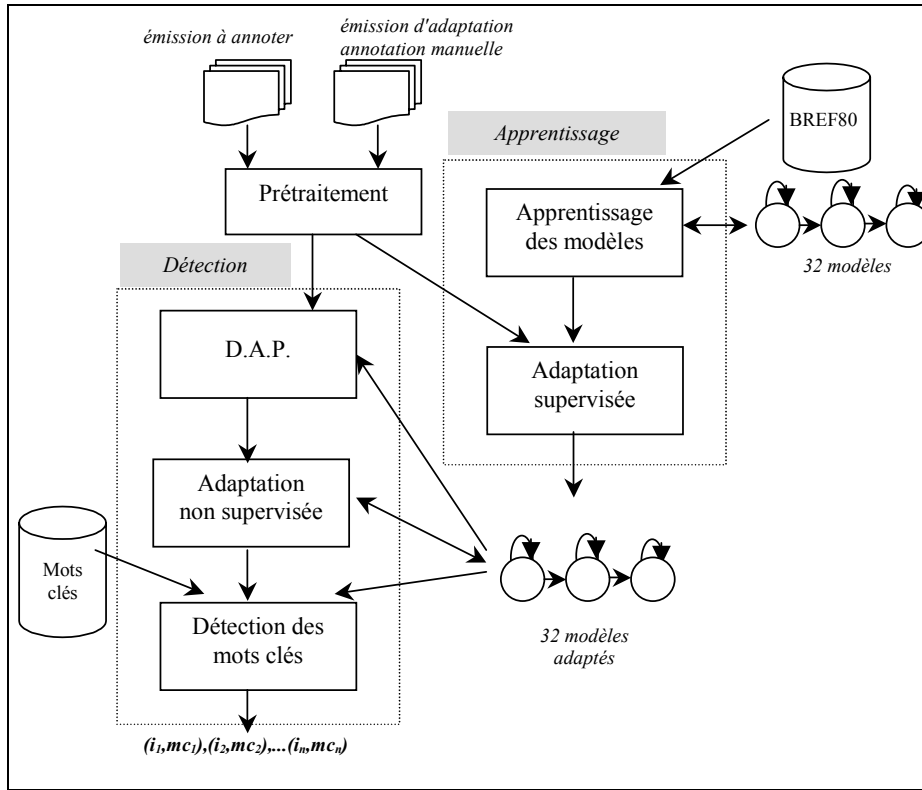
émission à annoter

émission d'adaptation
annotation manuelle

Prétraitement

Apprentissage

BREF80

Apprentissage des modèles

32 modèles

Adaptation supervisée

Détection

D.A.P.

Adaptation non supervisée

Mots clés

Détection des mots clés

32 modèles adaptés

$(i_1,mc_1),(i_2,mc_2),...(i_n,mc_n)$